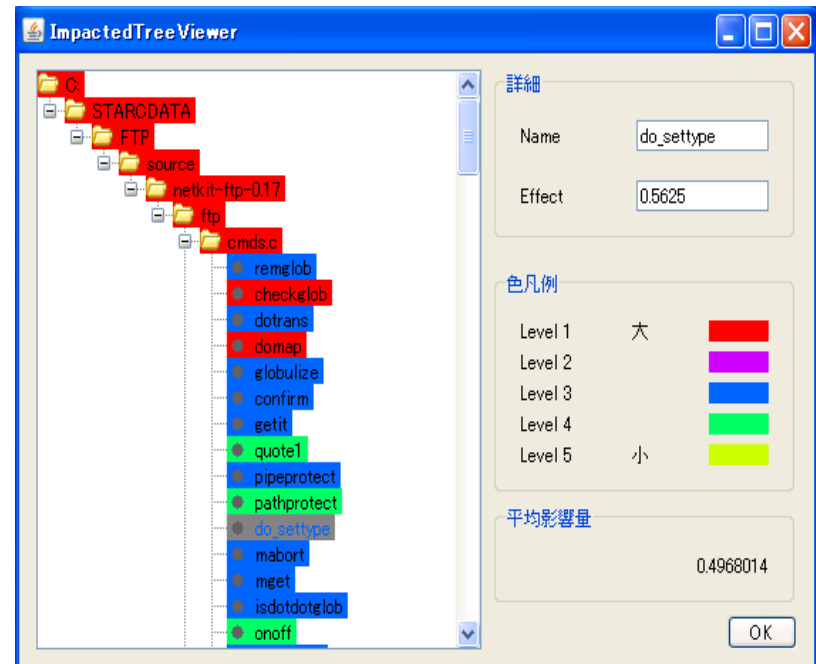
ImpactedTreeViewer

C:
STARCDATA
FTP
source
netkit-ftp-0.17
ftp
cmds.c
remglob
checkglob
dotrans
domap
globulize
confirm
getit
quote1
pipeprotect
pathprotect
do_settype
mabort
mget
isdotdotglob
onoff

詳細
Name do_settype
Effect 0.5625

色凡例
Level 1 大
Level 2
Level 3
Level 4
Level 5 小

平均影響量
0.4968014

OK